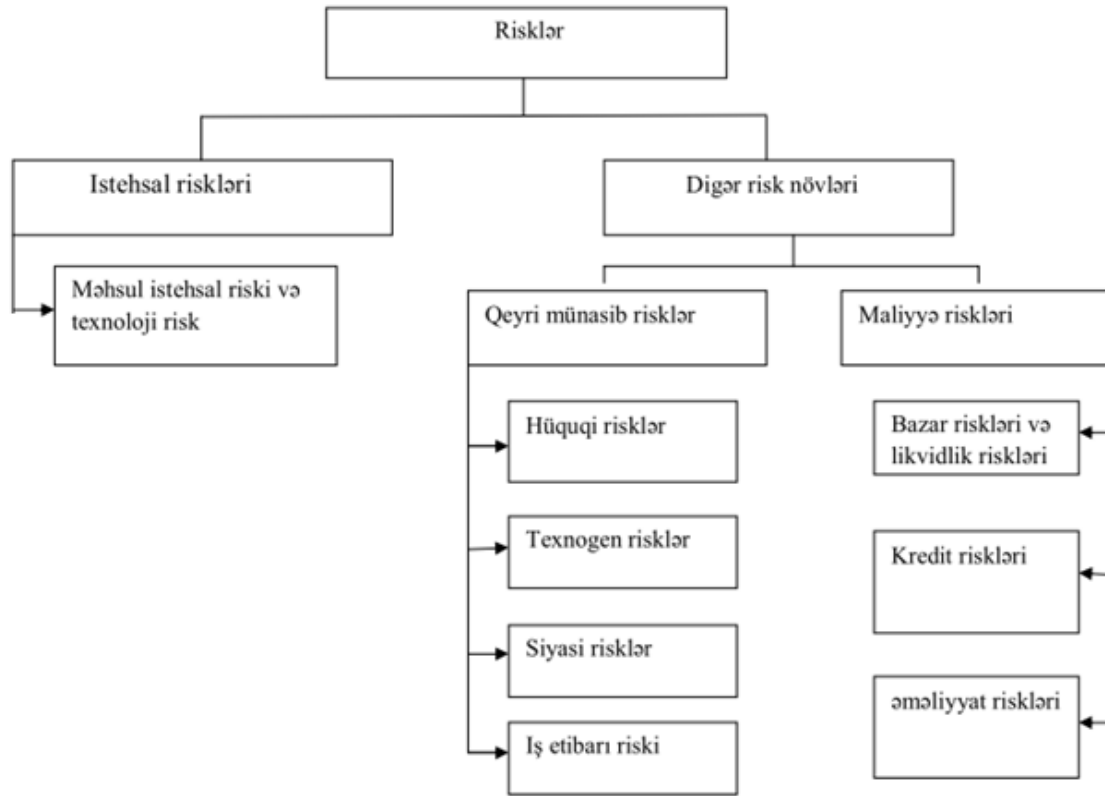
Risklər

Istehsal riskləri

Digər risk növləri

Məhsul istehsal riski və texnoloji risk

Qeyri münasib risklər

Maliyyə riskləri

Hüquqi risklər

Texnogen risklər

Siyasi risklər

Iş etibarı riski

Bazar riskləri və likvidlik riskləri

Kredit riskləri

əməliyyat riskləri